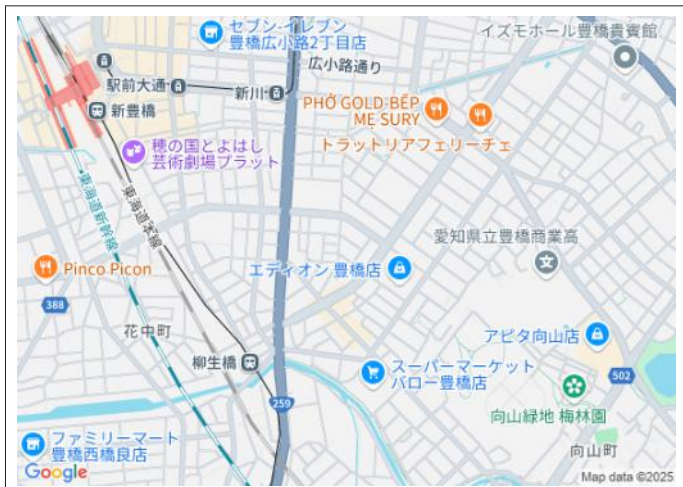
セブン-イレブン
豊橋広小路2丁目店

イズモホール豊橋貴賓館

広小路通り

駅前大通

新川

新豊橋

PHỞ GOLD BẾP MẸ SURY

トラットリアフェリーチェ

穂の国とよはし
芸術劇場プラット

東海道本線

東海道新幹線

愛知県立豊橋商業高

Pinco Picon

エディオン 豊橋店

388

アピタ向山店

花中町

柳生橋

スーパーマーケット
バロー豊橋店

502

259

向山緑地 梅林園

ファミリーマート
豊橋西橋良店

向山町

Google

Map data ©2025